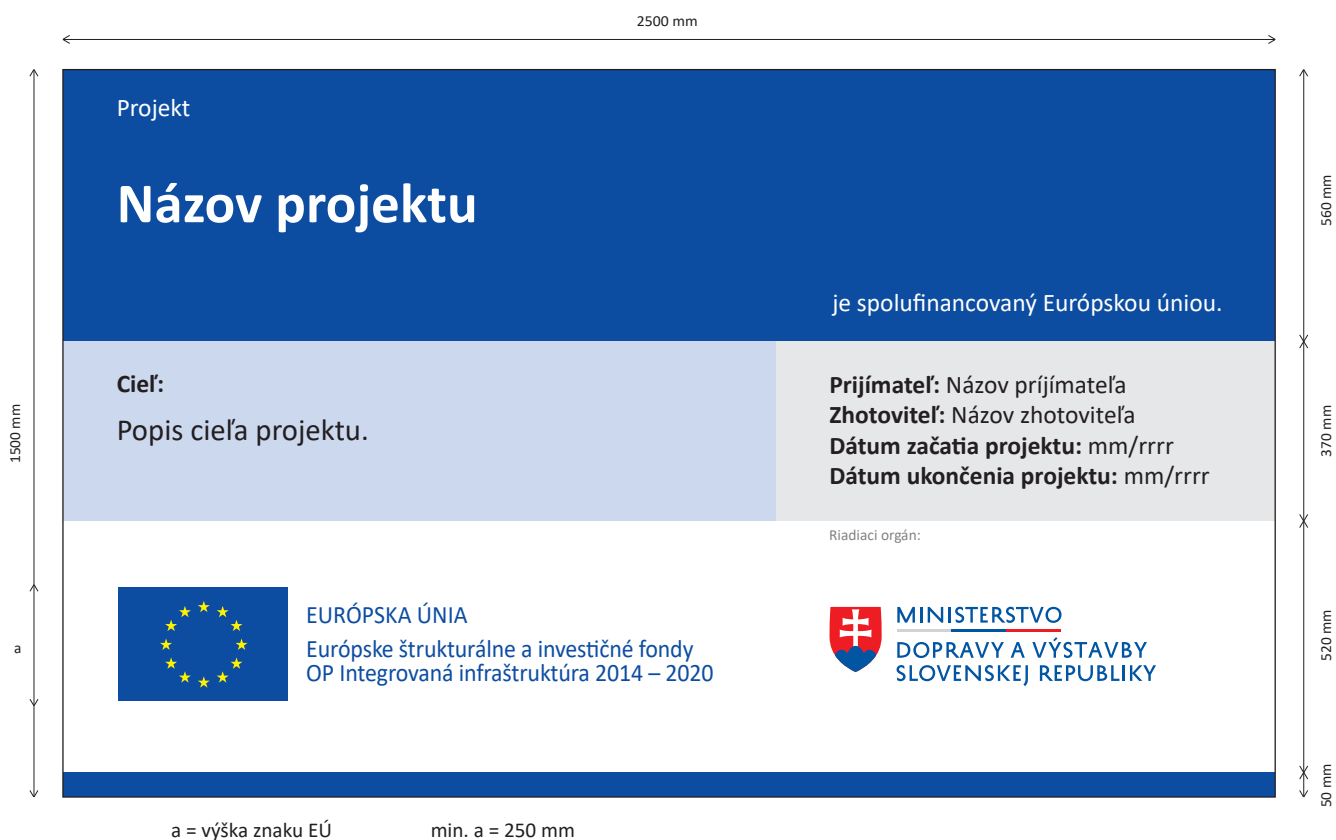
2500 mm

1500 mm

a

560 mm

370 mm

520 mm

50 mm

Projekt

Názov projektu

je spolufinancovaný Európskou úniou.

Cieľ:

Popis cieľa projektu.

Prijímateľ: Názov príjímateľa
Zhotoviteľ: Názov zhotoviteľa
Dátum začatia projektu: mm/rrrr
Dátum ukončenia projektu: mm/rrrr

Riadiaci orgán:

EURÓPSKA ÚNIA
Európske štrukturálne a investičné fondy
OP Integrovaná infraštruktúra 2014 – 2020

MINISTERSTVO
DOPRAVY A VÝSTAVBY
SLOVENSKEJ REPUBLIKY

a = výška znaku EÚ

min. a = 250 mm